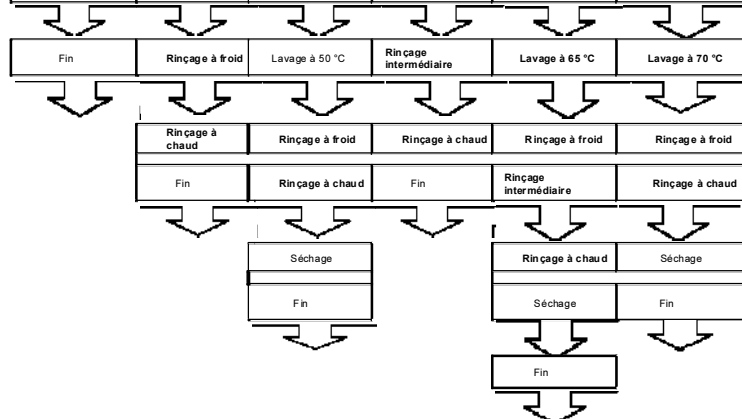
Fin

Rinçage à froid

Lavage à 50 °C

Rinçage intermédiaire

Lavage à 65 °C

Lavage à 70 °C

Rinçage à chaud

Rinçage à froid

Rinçage à chaud

Rinçage à froid

Rinçage à froid

Fin

Rinçage à chaud

Fin

Rinçage intermédiaire

Rinçage à chaud

Séchage

Rinçage à chaud

Séchage

Fin

Séchage

Fin

Fin